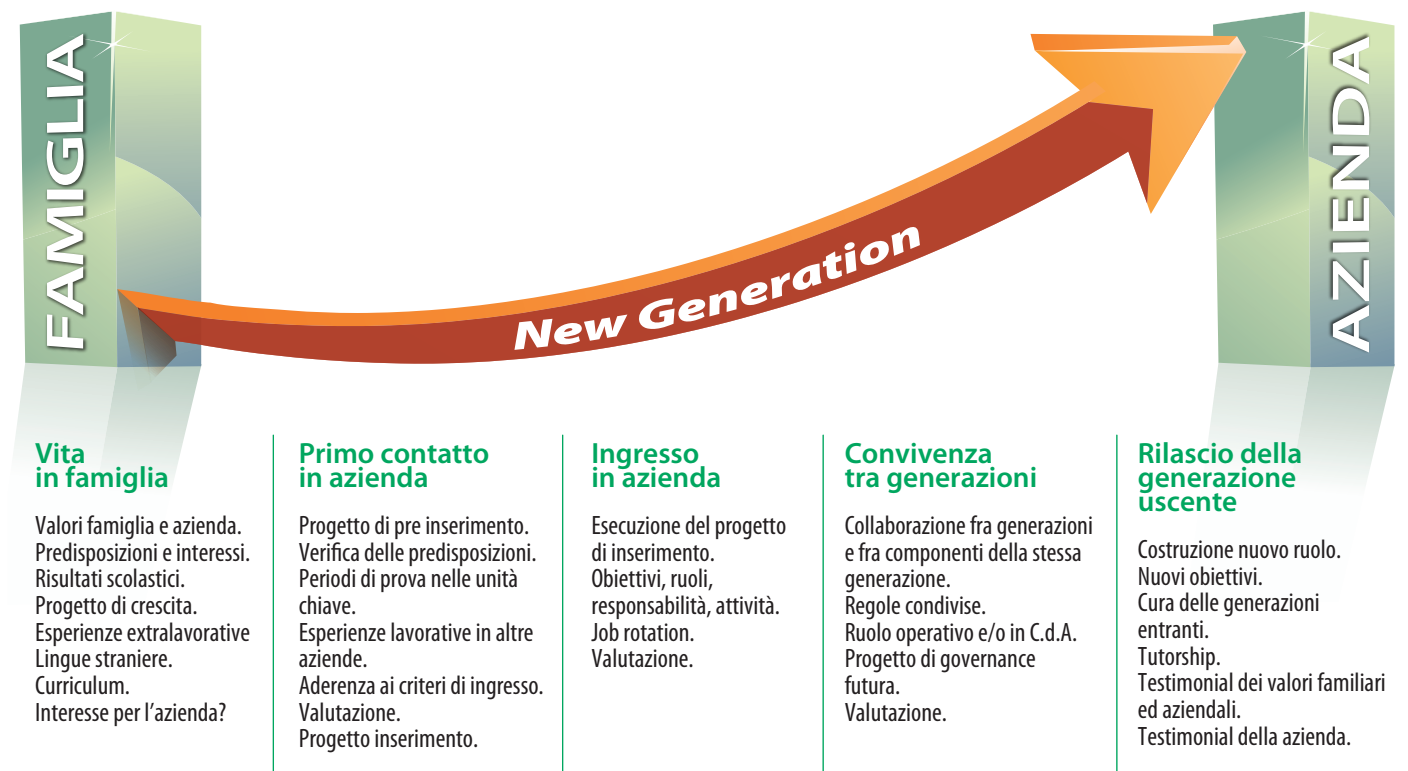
FAMIGLIA

New Generation

AZIENDA

Vita in famiglia

Valori famiglia e azienda.
Predisposizioni e interessi.
Risultati scolastici.
Progetto di crescita.
Esperienze extralavorative
Lingue straniere.
Curriculum.
Interesse per l'azienda?

Primo contatto in azienda

Progetto di pre inserimento.
Verifica delle predisposizioni.
Periodi di prova nelle unità chiave.
Esperienze lavorative in altre aziende.
Aderenza ai criteri di ingresso.
Valutazione.
Progetto inserimento.

Ingresso in azienda

Esecuzione del progetto di inserimento.
Obiettivi, ruoli, responsabilità, attività.
Job rotation.
Valutazione.

Convivenza tra generazioni

Collaborazione fra generazioni e fra componenti della stessa generazione.
Regole condivise.
Ruolo operativo e/o in C.d.A.
Progetto di governance futura.
Valutazione.

Rilascio della generazione uscente

Costruzione nuovo ruolo.
Nuovi obiettivi.
Cura delle generazioni entranti.
Tutorship.
Testimonial dei valori familiari ed aziendali.
Testimonial della azienda.